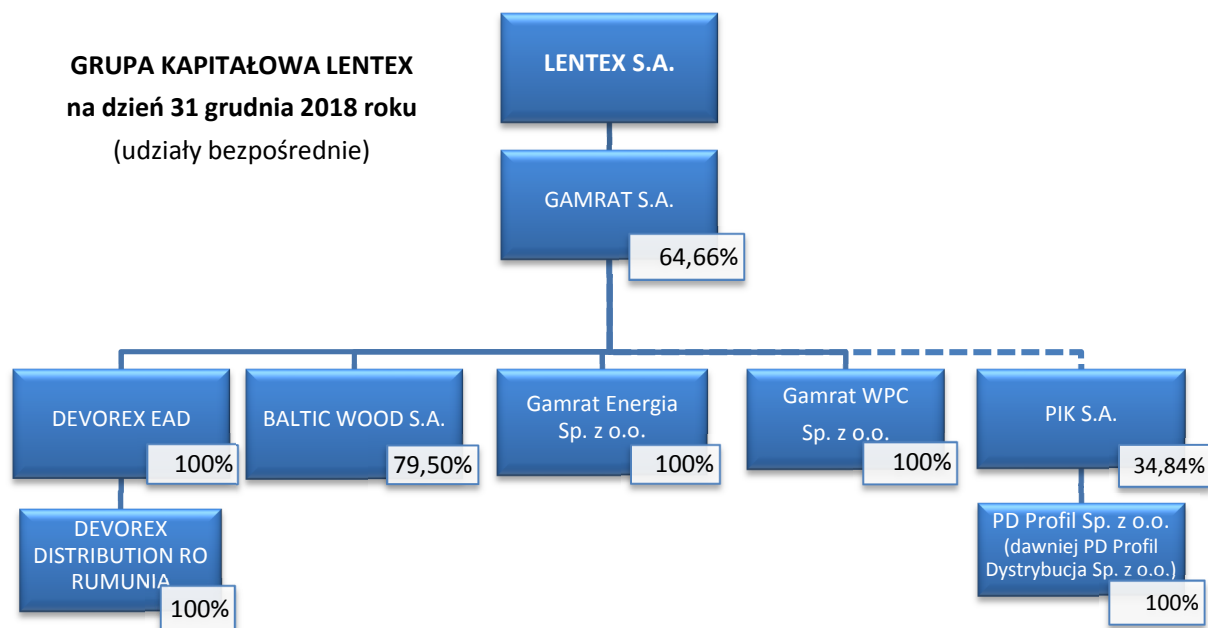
GRUPA KAPITAŁOWA LENTEX
na dzień 31 grudnia 2018 roku
(udziały bezpośrednie)

LENTEX S.A.

GAMRAT S.A.
64,66%

DEVOREX EAD
100%

BALTIC WOOD S.A.
79,50%

Gamrat Energia Sp. z o.o.
100%

Gamrat WPC Sp. z o.o.
100%

PIK S.A.
34,84%

DEVOREX DISTRIBUTION RO RUMUNIA
100%

PD Profil Sp. z o.o. (dawniej PD Profil Dystrybucja Sp. z o.o.)
100%